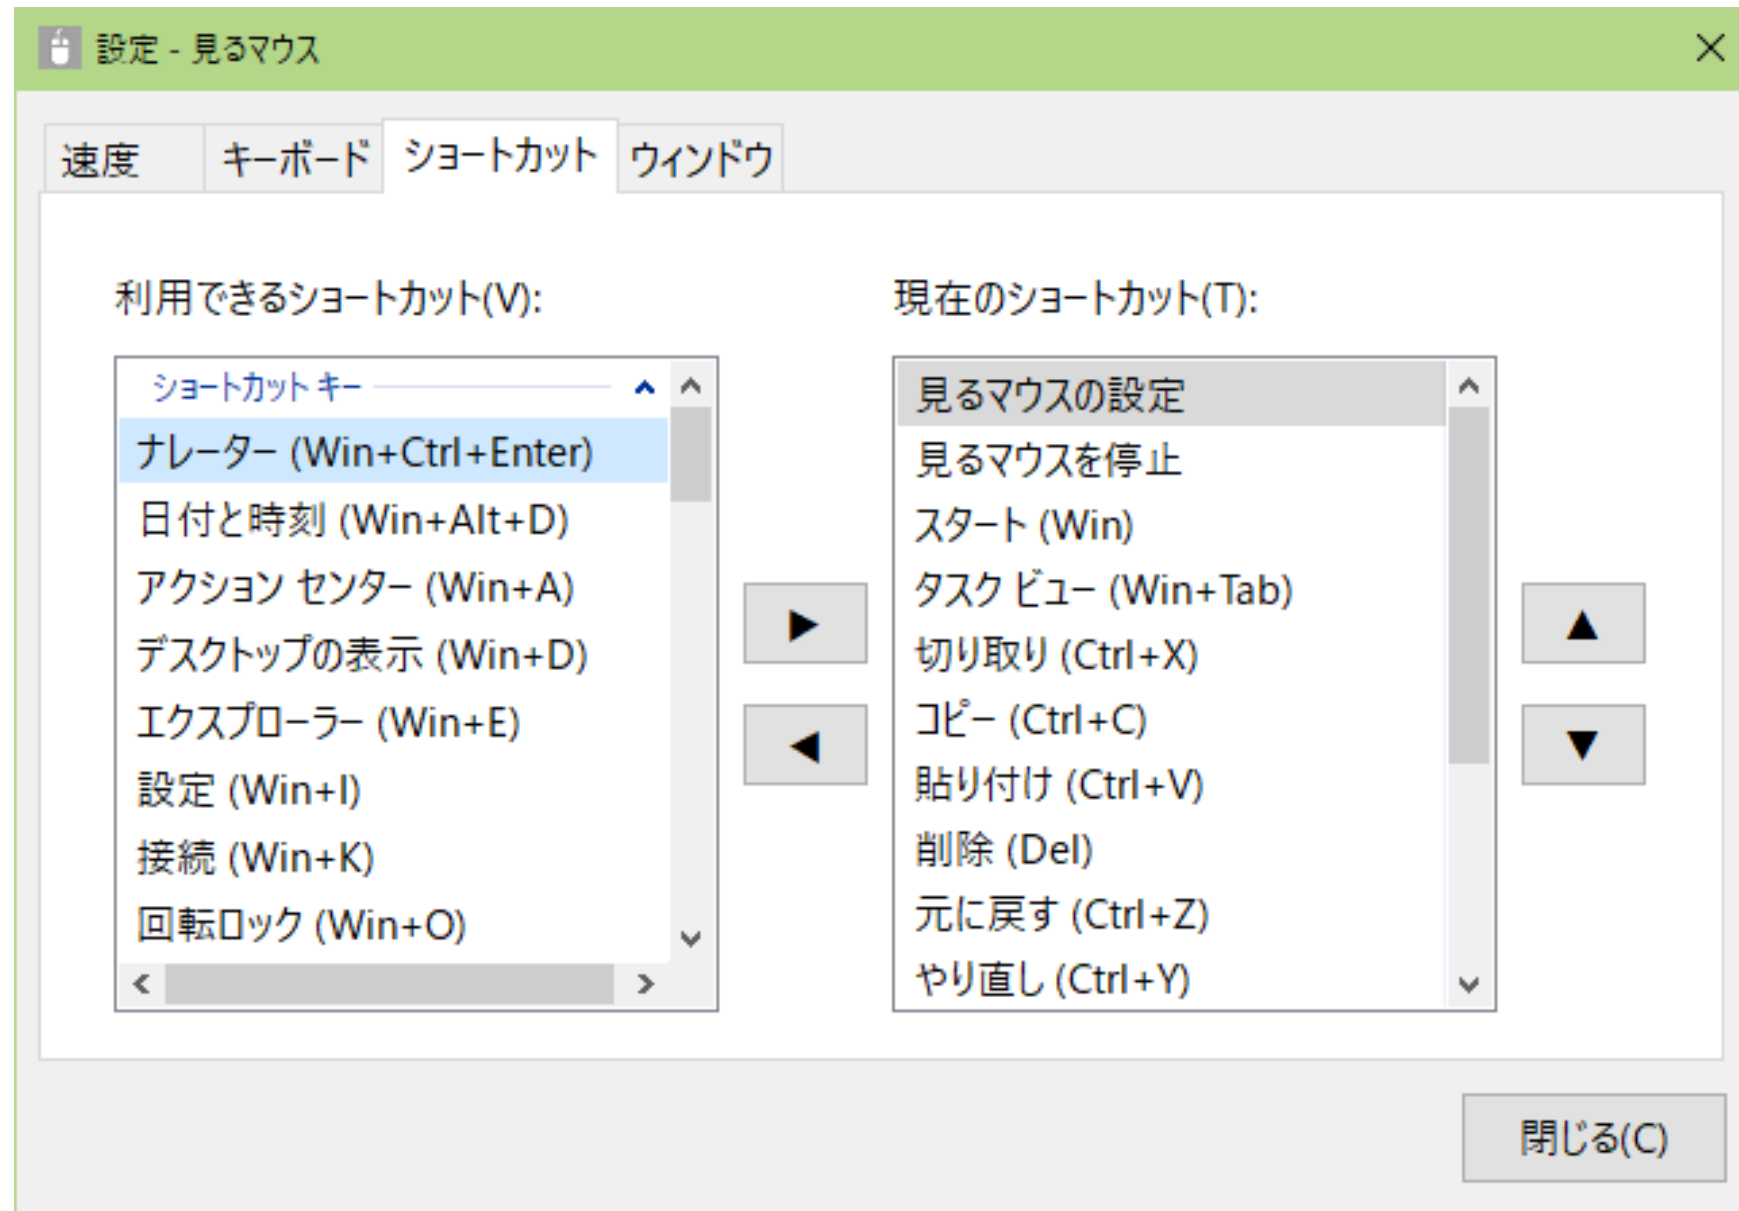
設定 - 見るマウス

速度 キーボード ショートカット ウィンドウ

利用できるショートカット(V):

ショートカット キー

ナレーター (Win+Ctrl+Enter)
日付と時刻 (Win+Alt+D)
アクション センター (Win+A)
デスクトップの表示 (Win+D)
エクスプローラー (Win+E)
設定 (Win+I)
接続 (Win+K)
回転ロック (Win+O)

現在のショートカット(T):

見るマウスの設定
見るマウスを停止
スタート (Win)
タスク ビュー (Win+Tab)
切り取り (Ctrl+X)
コピー (Ctrl+C)
貼り付け (Ctrl+V)
削除 (Del)
元に戻す (Ctrl+Z)
やり直し (Ctrl+Y)

閉じる(C)